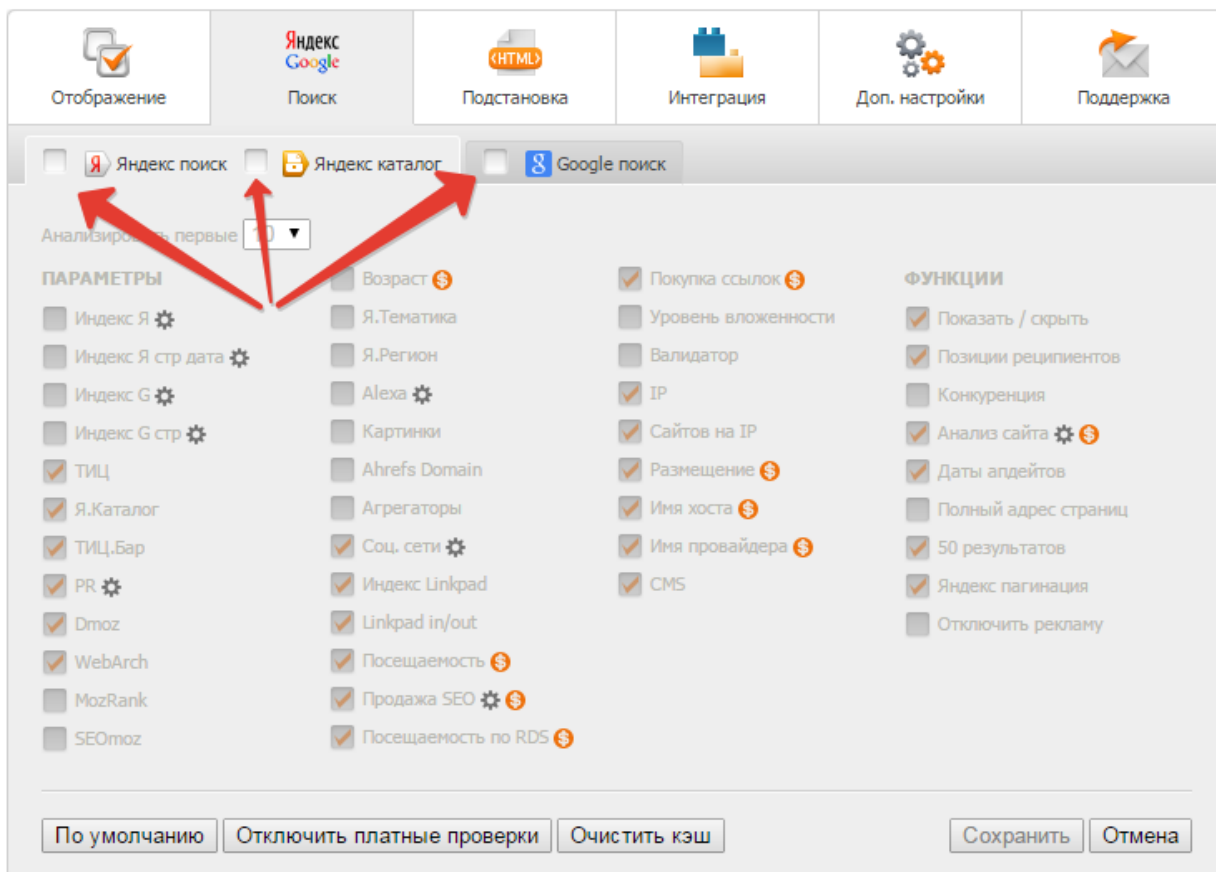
Отображение | Яндекс Google Поиск | HTML Подстановка | Интеграция | Доп. настройки | Поддержка

Я Яндекс поиск | Яндекс каталог | g Google поиск

Анализиров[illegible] первые 10

ПАРАМЕТРЫ
Индекс Я
Индекс Я стр дата
Индекс G
Индекс G стр
ТИЦ
Я.Каталог
ТИЦ.Бар
PR
Dmoz
WebArch
MozRank
SEOmoz

Возраст
Я.Тематика
Я.Регион
Alexa
Картинки
Ahrefs Domain
Агрегаторы
Соц. сети
Индекс Linkpad
Linkpad in/out
Посещаемость
Продажа SEO
Посещаемость по RDS

Покупка ссылок
Уровень вложенности
Валидатор
IP
Сайтов на IP
Размещение
Имя хоста
Имя провайдера
CMS

ФУНКЦИИ
Показать / скрыть
Позиции реципиентов
Конкуренция
Анализ сайта
Даты апдейтов
Полный адрес страниц
50 результатов
Яндекс пагинация
Отключить рекламу

По умолчанию | Отключить платные проверки | Очистить кэш | Сохранить | Отмена